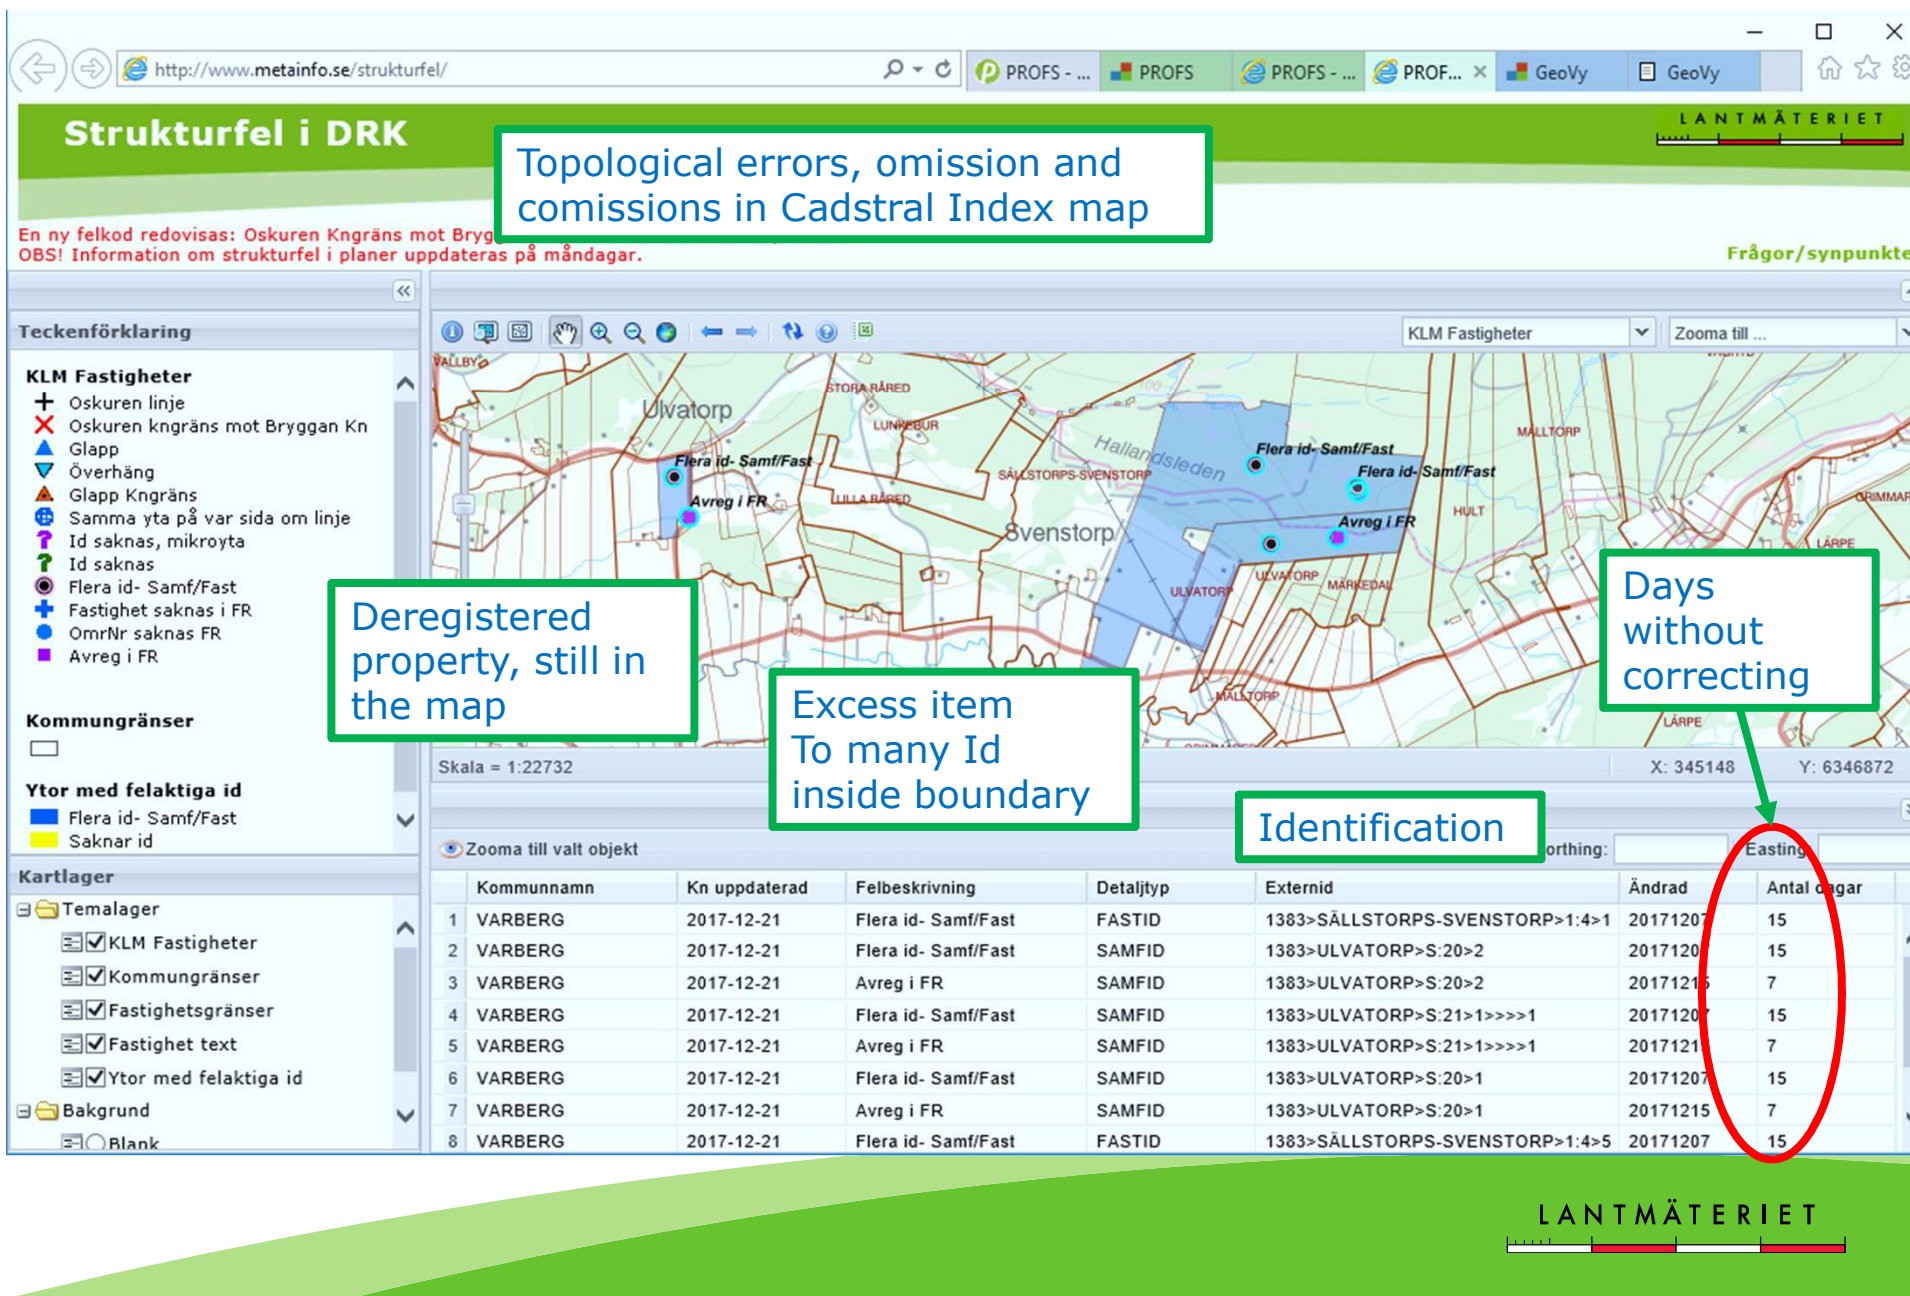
http://www.metainfo.se/strukturfel/

PROFS - ... PROFS PROFS - ... PROF... GeoVy GeoVy

Strukturfel i DRK

LANTMÄTERIET

Topological errors, omission and comissions in Cadstral Index map

En ny felkod redovisas: Oskuren Kngräns mot Bryg
OBS! Information om strukturfel i planer uppdateras på måndagar.

Frågor/synpunkte

Teckenförklaring

KLM Fastigheter
Oskuren linje
Oskuren kngräns mot Bryggan Kn
Glapp
Överhäng
Glapp Kngräns
Samma yta på var sida om linje
Id saknas, mikroyta
Id saknas
Flera id- Samf/Fast
Fastighet saknas i FR
OmrNr saknas FR
Avreg i FR

Kommungränser

Ytor med felaktiga id
Flera id- Samf/Fast
Saknar id

Kartlager
Temalager
KLM Fastigheter
Kommungränser
Fastighetsgränser
Fastighet text
Ytor med felaktiga id
Bakgrund
Blank

KLM Fastigheter
Zooma till ...

VALLBY
Ulvatorp
STORA RÅRED
LUNKEBUR
Hallandsleden
SÄLLSTORPS-SVENSTORP
MALLTORP
Flera id- Samf/Fast
Flera id- Samf/Fast
Flera id- Samf/Fast
Avreg i FR
Avreg i FR
LILLA RÅRED
Svenstorp
HULT
GRIMMAR
LÄRPE
ULVATORP
ULVATORP
MÄRKEDAL
MALTORP
LÄRPE

Deregistered property, still in the map

Excess item
To many Id inside boundary

Days without correcting

Skala = 1:22732
X: 345148
Y: 6346872

Identification

Zooma till valt objekt
orthing:
Easting

| | Kommunnamn | Kn uppdaterad | Felbeskrivning | Detaljtyp | Externid | Ändrad | Antal dagar |
|---|---|---|---|---|---|---|---|
| 1 | VARBERG | 2017-12-21 | Flera id- Samf/Fast | FASTID | 1383>SÄLLSTORPS-SVENSTORP>1:4>1 | 2017120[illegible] | 15 |
| 2 | VARBERG | 2017-12-21 | Flera id- Samf/Fast | SAMFID | 1383>ULVATORP>S:20>2 | 2017120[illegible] | 15 |
| 3 | VARBERG | 2017-12-21 | Avreg i FR | SAMFID | 1383>ULVATORP>S:20>2 | 2017121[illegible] | 7 |
| 4 | VARBERG | 2017-12-21 | Flera id- Samf/Fast | SAMFID | 1383>ULVATORP>S:21>1>>>>1 | 2017120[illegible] | 15 |
| 5 | VARBERG | 2017-12-21 | Avreg i FR | SAMFID | 1383>ULVATORP>S:21>1>>>>1 | 2017121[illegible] | 7 |
| 6 | VARBERG | 2017-12-21 | Flera id- Samf/Fast | SAMFID | 1383>ULVATORP>S:20>1 | 20171207 | 15 |
| 7 | VARBERG | 2017-12-21 | Avreg i FR | SAMFID | 1383>ULVATORP>S:20>1 | 20171215 | 7 |
| 8 | VARBERG | 2017-12-21 | Flera id- Samf/Fast | FASTID | 1383>SÄLLSTORPS-SVENSTORP>1:4>5 | 20171207 | 15 |

LANTMÄTERIET